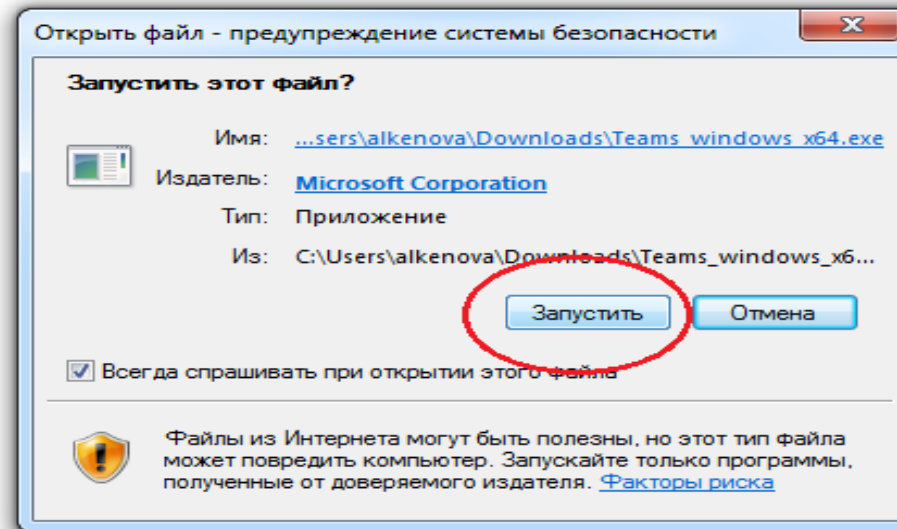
Открыть файл - предупреждение системы безопасности

Запустить этот файл?

Имя: ...sers\alkenova\Downloads\Teams_windows_x64.exe

Издатель: Microsoft Corporation

Тип: Приложение

Из: C:\Users\alkenova\Downloads\Teams_windows_x6...

Запустить

Отмена

Всегда спрашивать при открытии этого файла

Файлы из Интернета могут быть полезны, но этот тип файла может повредить компьютер. Запускайте только программы, полученные от доверяемого издателя. Факторы риска